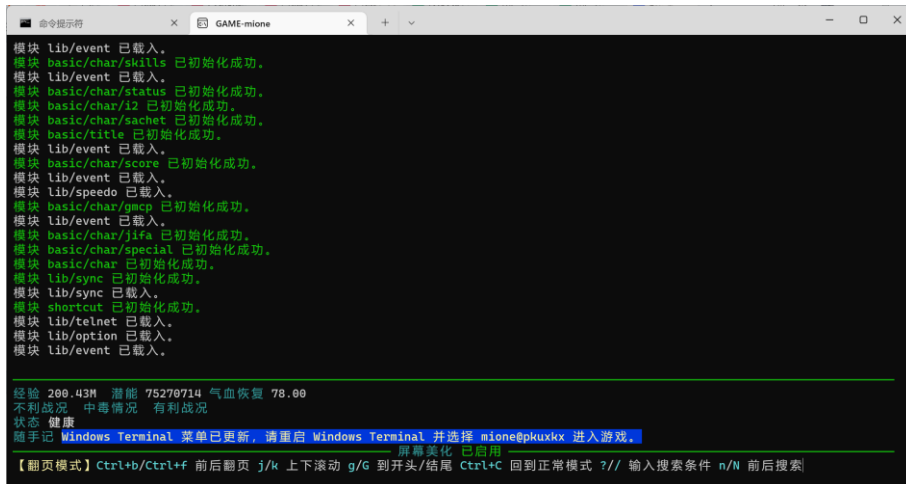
命令提示符 ×
GAME-mione ×
+ ∨
— □ ×

模块 lib/event 已载入。
模块 basic/char/skills 已初始化成功。
模块 lib/event 已载入。
模块 basic/char/status 已初始化成功。
模块 basic/char/i2 已初始化成功。
模块 basic/char/sachet 已初始化成功。
模块 basic/title 已初始化成功。
模块 lib/event 已载入。
模块 basic/char/score 已初始化成功。
模块 lib/event 已载入。
模块 lib/speedo 已载入。
模块 basic/char/gmcp 已初始化成功。
模块 lib/event 已载入。
模块 basic/char/jifa 已初始化成功。
模块 basic/char/special 已初始化成功。
模块 basic/char 已初始化成功。
模块 lib/sync 已初始化成功。
模块 lib/sync 已载入。
模块 shortcut 已初始化成功。
模块 lib/telnet 已载入。
模块 lib/option 已载入。
模块 lib/event 已载入。

经验 200.43M 潜能 75270714 气血恢复 78.00
不利战况 中毒情况 有利战况
状态 健康
屏幕美化 已启用
随手记 Windows Terminal 菜单已更新，请重启 Windows Terminal 并选择 mione@pkuxkx 进入游戏。
【翻页模式】Ctrl+b/Ctrl+f 前后翻页 j/k 上下滚动 g/G 到开头/结尾 Ctrl+C 回到正常模式 ?// 输入搜索条件 n/N 前后搜索